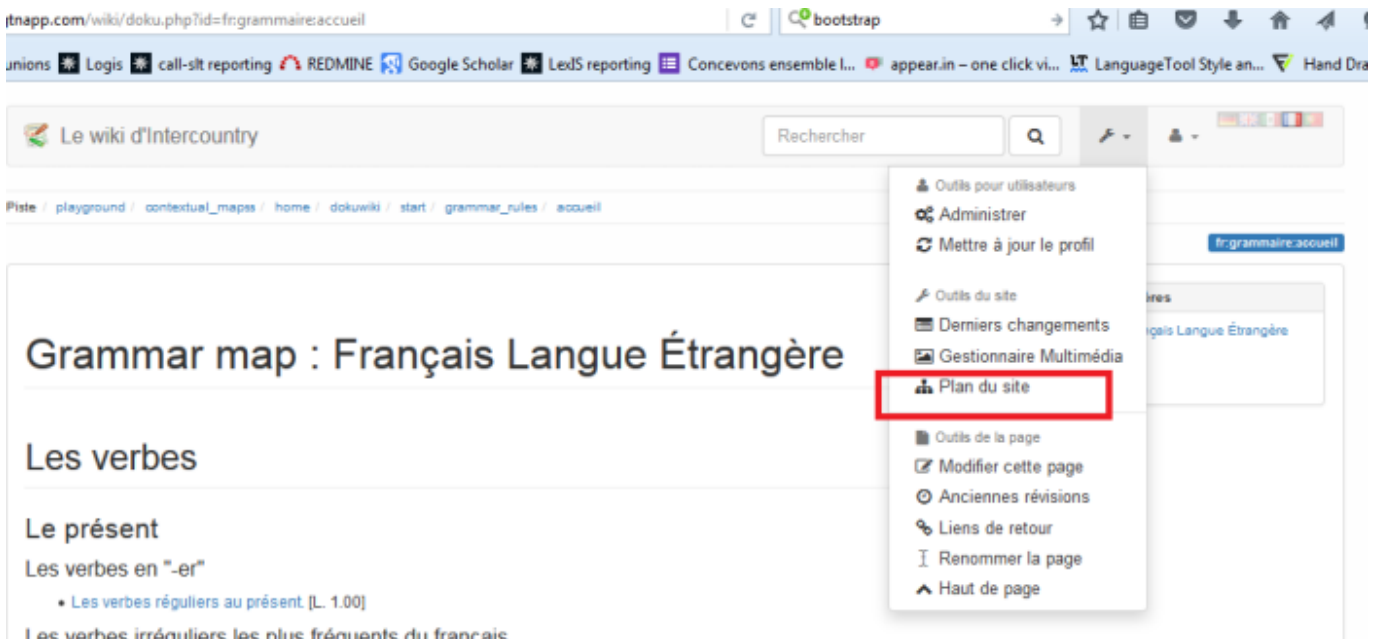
tnapp.com/wiki/doku.php?id=fr:grammaire:accueil

bootstrap

unions Logis call-slt reporting REDMINE Google Scholar LexIS reporting Concevons ensemble l... appear.in – one click vi... LanguageTool Style an... Hand Dra

Le wiki d'Intercountry

Rechercher

Piste / playground / contextual_mapss / home / dokuwiki / start / grammar_rules / accueil

fr:grammaire:accueil

Outils pour utilisateurs
Administrer
Mettre à jour le profil

Outils du site
Derniers changements
Gestionnaire Multimédia
Plan du site

Outils de la page
Modifier cette page
Anciennes révisions
Liens de retour
Renommer la page
Haut de page

ires
çais Langue Étrangère

Grammar map : Français Langue Étrangère

Les verbes

Le présent

Les verbes en "-er"

• Les verbes réguliers au présent. [L. 1.00]

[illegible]